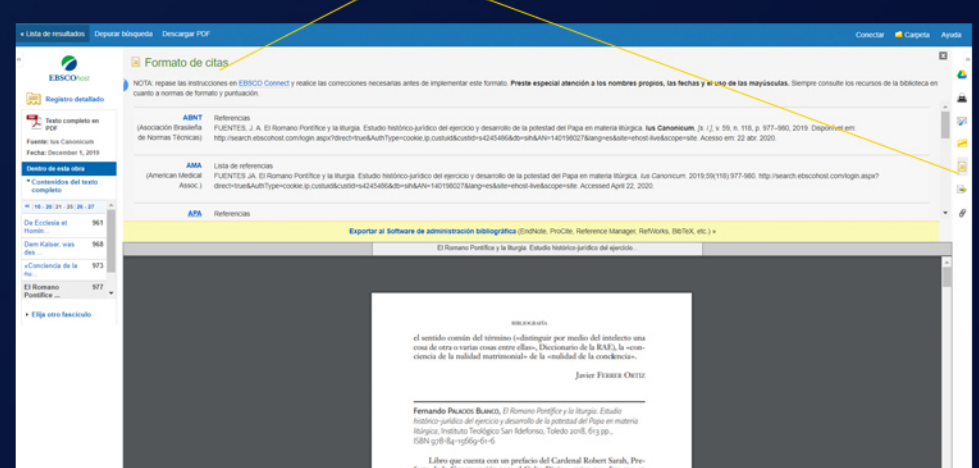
« Lista de resultados Depurar búsqueda Descargar PDF

Conectar Carpeta Ayuda

EBSCOhost

Registro detallado

Texto completo en PDF

Fuente: Ius Canonicum
Fecha: December 1, 2019

Dentro de esta obra

Contenidos del texto completo

16 - 20 | 21 - 25 | 26 - 27

De Ecclesia et Homin... 961

Dem Kaiser, was des... 968

«Conciencia de la nu... 973

El Romano Pontífice ... 977

Elija otro fascículo

Formato de citas

NOTA: repase las instrucciones en EBSCO Connect y realice las correcciones necesarias antes de implementar este formato. Preste especial atención a los nombres propios, las fechas y el uso de las mayúsculas. Siempre consulte los recursos de la biblioteca en cuanto a normas de formato y puntuación.

| | |
|---|---|
| ABNT (Asociación Brasileña de Normas Técnicas) | Referencias FUENTES, J. A. El Romano Pontífice y la liturgia. Estudio histórico-jurídico del ejercicio y desarrollo de la potestad del Papa en materia litúrgica. Ius Canonicum, [s. l.], v. 59, n. 118, p. 977–980, 2019. Disponível em: http://search.ebscohost.com/login.aspx?direct=true&AuthType=cookie,ip,custuid&custid=s4245486&db=sih&AN=140198027&lang=es&site=ehost-live&scope=site. Acesso em: 22 abr. 2020. |
| AMA (American Medical Assoc.) | Lista de referencias FUENTES JA. El Romano Pontífice y la liturgia. Estudio histórico-jurídico del ejercicio y desarrollo de la potestad del Papa en materia litúrgica. Ius Canonicum. 2019;59(118):977-980. http://search.ebscohost.com/login.aspx?direct=true&AuthType=cookie,ip,custuid&custid=s4245486&db=sih&AN=140198027&lang=es&site=ehost-live&scope=site. Accessed April 22, 2020. |
| APA | Referencias |

Exportar al Software de administración bibliográfica (EndNote, ProCite, Reference Manager, RefWorks, BibTeX, etc.) »

El Romano Pontífice y la liturgia. Estudio histórico-jurídico del ejercicio...

BIBLIOGRAFÍA

el sentido común del término («distinguir por medio del intelecto una cosa de otra o varias cosas entre ellas», Diccionario de la RAE), la «conciencia de la nulidad matrimonial» de la «nulidad de la conciencia».

Javier Ferrer Ortiz

Fernando Palacios Blanco, El Romano Pontífice y la liturgia. Estudio histórico-jurídico del ejercicio y desarrollo de la potestad del Papa en materia litúrgica, Instituto Teológico San Ildefonso, Toledo 2018, 613 pp., ISBN 978-84-15669-61-6

Libro que cuenta con un prefacio del Cardenal Robert Sarah, Pre-